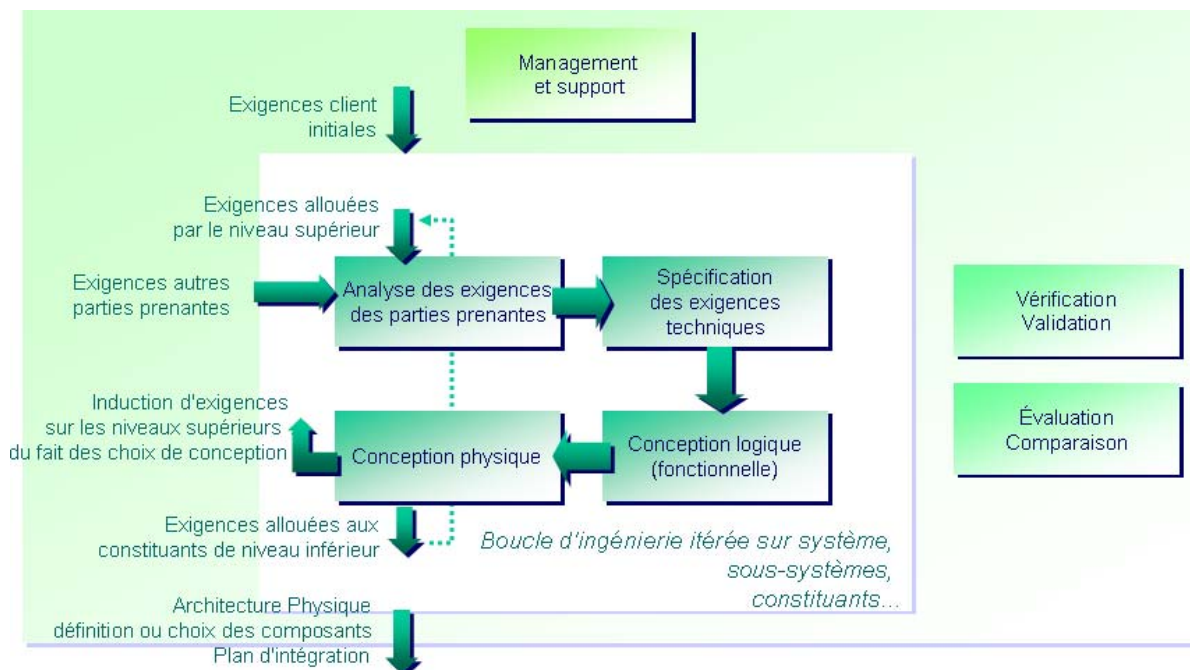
Management et support

Exigences client initiales

Exigences allouées par le niveau supérieur

Exigences autres parties prenantes

Analyse des exigences des parties prenantes

Spécification des exigences techniques

Vérification Validation

Évaluation Comparaison

Induction d'exigences sur les niveaux supérieurs du fait des choix de conception

Conception physique

Conception logique (fonctionnelle)

Exigences allouées aux constituants de niveau inférieur

Boucle d'ingénierie itérée sur système, sous-systèmes, constituants…

Architecture Physique définition ou choix des composants Plan d'intégration